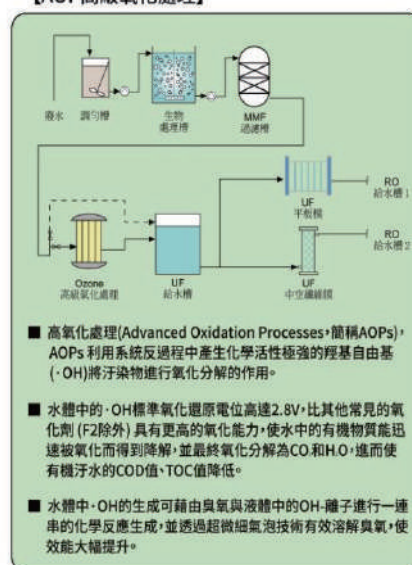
【AOP 高級氧化處理】

廢水 調勻槽 生物處理槽 MMF 過濾槽

RO 給水槽 1

UF 平板膜

RO 給水槽 2

Ozone 高級氧化處理

UF 給水槽

UF 中空纖維膜

■ 高氧化處理(Advanced Oxidation Processes，簡稱AOPs)，AOPs 利用系統反過程中產生化學活性極強的羥基自由基(·OH)將汙染物進行氧化分解的作用。

■ 水體中的·OH標準氧化還原電位高達2.8V，比其他常見的氧化劑 (F2除外) 具有更高的氧化能力，使水中的有機物質能迅速被氧化而得到降解，並最終氧化分解為$CO_2$和$H_2O$，進而使有機汙水的COD值、TOC值降低。

■ 水體中·OH的生成可藉由臭氧與液體中的OH-離子進行一連串的化學反應生成，並透過超微細氣泡技術有效溶解臭氧，使效能大幅提升。